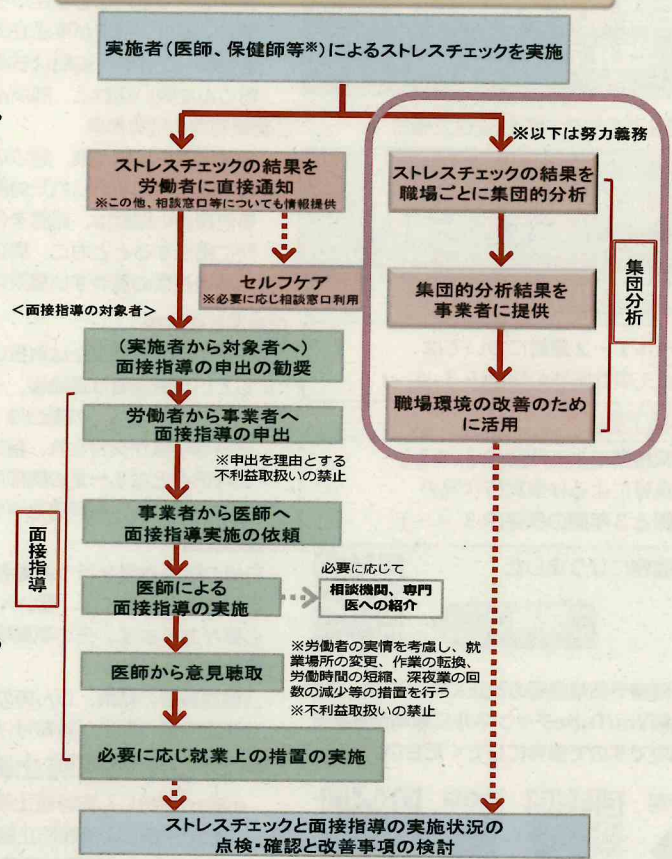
実施者（医師、保健師等※）によるストレスチェックを実施

※以下は努力義務

ストレスチェックの結果を労働者に直接通知
※この他、相談窓口等についても情報提供

セルフケア
※必要に応じ相談窓口利用

＜面接指導の対象者＞

（実施者から対象者へ）面接指導の申出の勧奨

労働者から事業者へ面接指導の申出

※申出を理由とする不利益取扱いの禁止

事業者から医師へ面接指導実施の依頼

医師による面接指導の実施

必要に応じて

相談機関、専門医への紹介

医師から意見聴取

※労働者の実情を考慮し、就業場所の変更、作業の転換、労働時間の短縮、深夜業の回数の減少等の措置を行う
※不利益取扱いの禁止

必要に応じ就業上の措置の実施

面接指導

ストレスチェックの結果を職場ごとに集団的分析

集団的分析結果を事業者に提供

職場環境の改善のために活用

集団分析

ストレスチェックと面接指導の実施状況の点検・確認と改善事項の検討